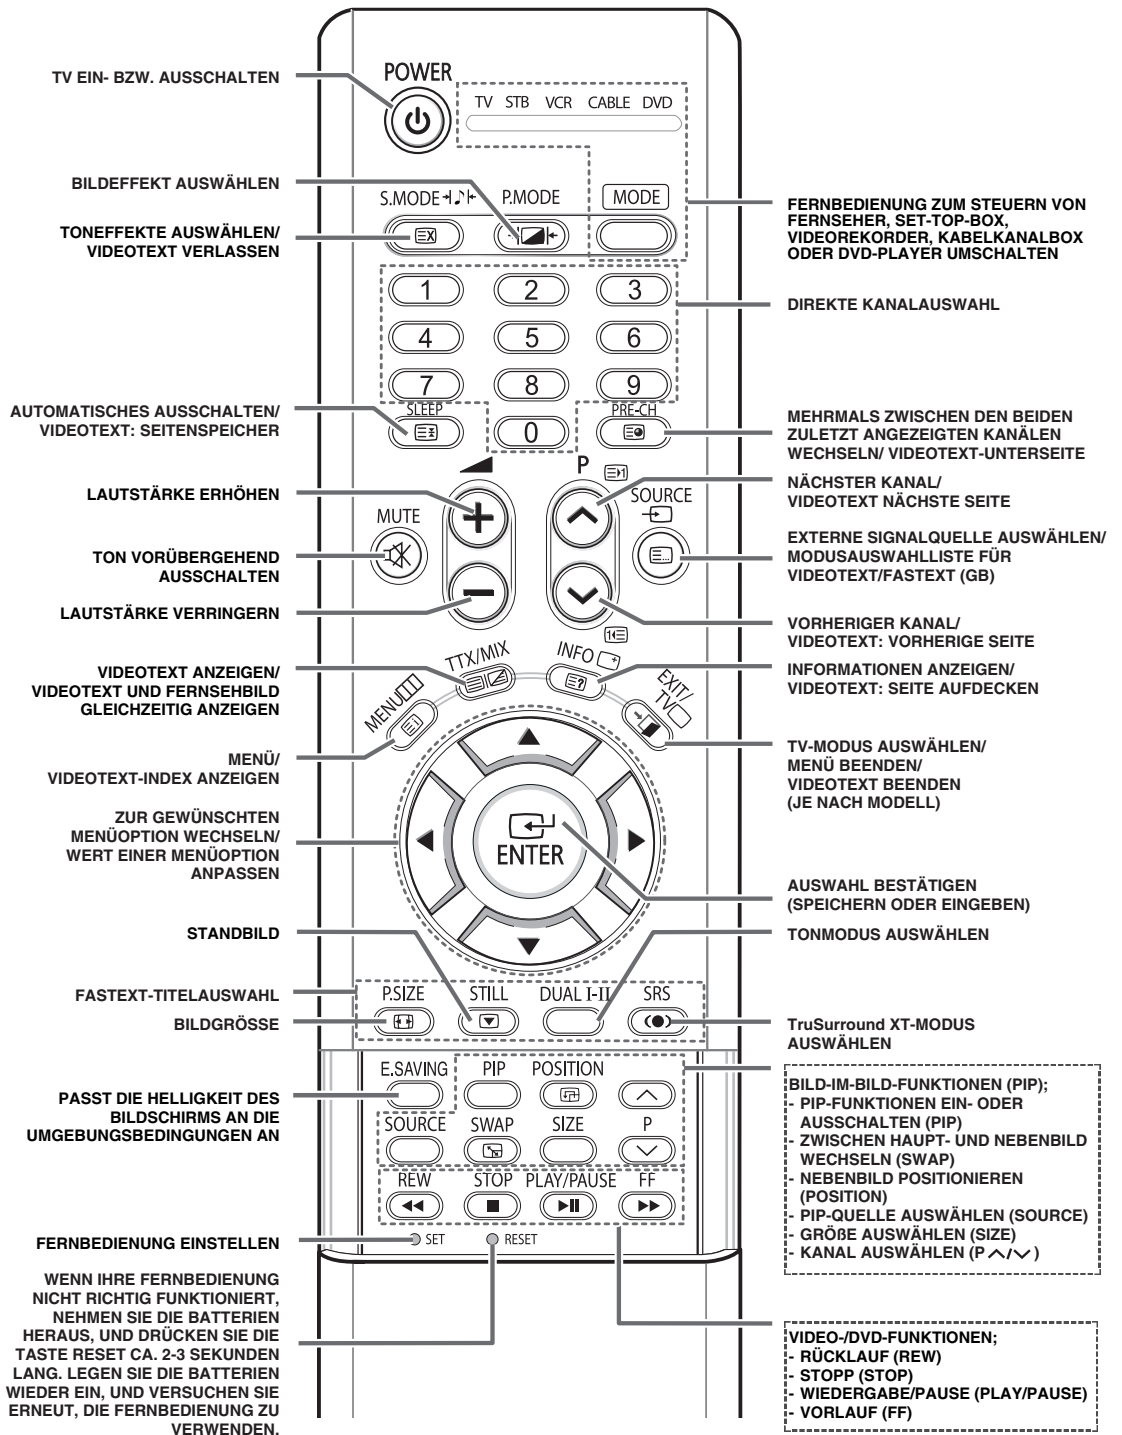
TV EIN- BZW. AUSSCHALTEN

POWER

TV STB VCR CABLE DVD

BILDEFFEKT AUSWÄHLEN

S.MODE P.MODE MODE

TONEFFEKTE AUSWÄHLEN/ VIDEOTEXT VERLASSEN

FERNBEDIENUNG ZUM STEUERN VON FERNSEHER, SET-TOP-BOX, VIDEOREKORDER, KABELKANALBOX ODER DVD-PLAYER UMSCHALTEN

1 2 3

DIREKTE KANALAUSWAHL

4 5 6

7 8 9

SLEEP 0 PRE-CH

AUTOMATISCHES AUSSCHALTEN/ VIDEOTEXT: SEITENSPEICHER

MEHRMALS ZWISCHEN DEN BEIDEN ZULETZT ANGEZEIGTEN KANÄLEN WECHSELN/ VIDEOTEXT-UNTERSEITE

P

LAUTSTÄRKE ERHÖHEN

NÄCHSTER KANAL/ VIDEOTEXT NÄCHSTE SEITE

SOURCE

MUTE

EXTERNE SIGNALQUELLE AUSWÄHLEN/ MODUSAUSWAHLLISTE FÜR VIDEOTEXT/FASTEXT (GB)

TON VORÜBERGEHEND AUSSCHALTEN

LAUTSTÄRKE VERRINGERN

VORHERIGER KANAL/ VIDEOTEXT: VORHERIGE SEITE

TTX/MIX INFO

VIDEOTEXT ANZEIGEN/ VIDEOTEXT UND FERNSEHBILD GLEICHZEITIG ANZEIGEN

INFORMATIONEN ANZEIGEN/ VIDEOTEXT: SEITE AUFDECKEN

MENU EXIT/ TV

MENÜ/ VIDEOTEXT-INDEX ANZEIGEN

TV-MODUS AUSWÄHLEN/ MENÜ BEENDEN/ VIDEOTEXT BEENDEN (JE NACH MODELL)

ZUR GEWÜNSCHTEN MENÜOPTION WECHSELN/ WERT EINER MENÜOPTION ANPASSEN

ENTER

AUSWAHL BESTÄTIGEN (SPEICHERN ODER EINGEBEN)

STANDBILD

TONMODUS AUSWÄHLEN

FASTEXT-TITELAUSWAHL

P.SIZE STILL DUAL I-II SRS

BILDGRÖSSE

TruSurround XT-MODUS AUSWÄHLEN

E.SAVING PIP POSITION

PASST DIE HELLIGKEIT DES BILDSCHIRMS AN DIE UMGEBUNGSBEDINGUNGEN AN

SOURCE SWAP SIZE P

BILD-IM-BILD-FUNKTIONEN (PIP);
- PIP-FUNKTIONEN EIN- ODER AUSSCHALTEN (PIP)
- ZWISCHEN HAUPT- UND NEBENBILD WECHSELN (SWAP)
- NEBENBILD POSITIONIEREN (POSITION)
- PIP-QUELLE AUSWÄHLEN (SOURCE)
- GRÖßE AUSWÄHLEN (SIZE)
- KANAL AUSWÄHLEN (P $\wedge$/$\vee$)

REW STOP PLAY/PAUSE FF

FERNBEDIENUNG EINSTELLEN

SET RESET

WENN IHRE FERNBEDIENUNG NICHT RICHTIG FUNKTIONIERT, NEHMEN SIE DIE BATTERIEN HERAUS, UND DRÜCKEN SIE DIE TASTE RESET CA. 2-3 SEKUNDEN LANG. LEGEN SIE DIE BATTERIEN WIEDER EIN, UND VERSUCHEN SIE ERNEUT, DIE FERNBEDIENUNG ZU VERWENDEN.

VIDEO-/DVD-FUNKTIONEN;
- RÜCKLAUF (REW)
- STOPP (STOP)
- WIEDERGABE/PAUSE (PLAY/PAUSE)
- VORLAUF (FF)